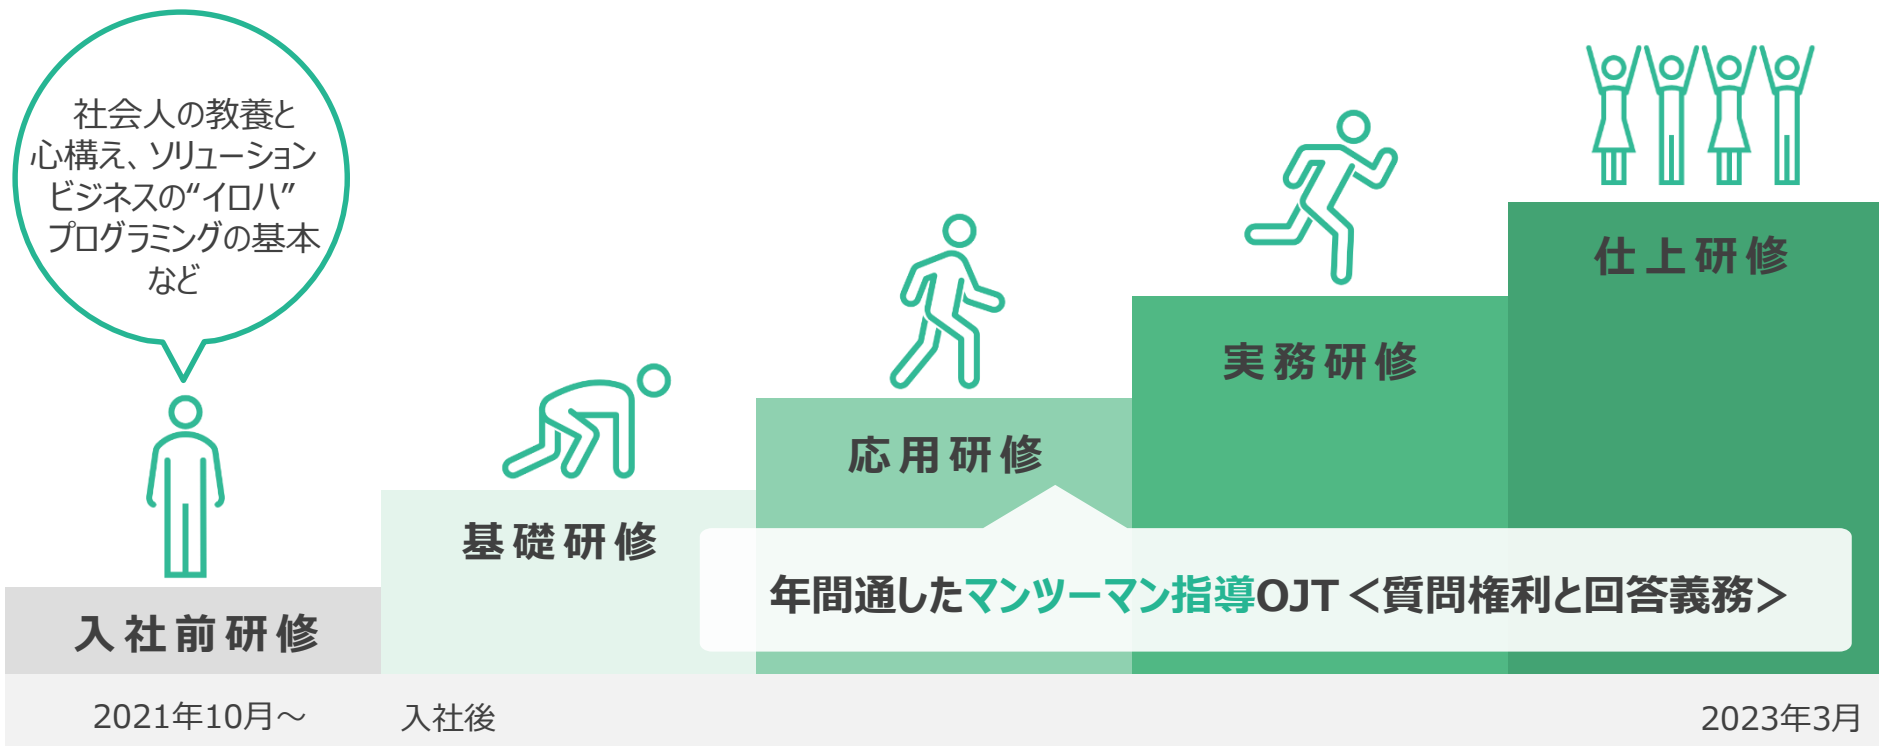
社会人の教養と
心構え、ソリューション
ビジネスの“イロハ”
プログラミングの基本
など

仕上研修

実務研修

応用研修

基礎研修

入社前研修

年間通したマンツーマン指導OJT <質問権利と回答義務>

2021年10月～

入社後

2023年3月